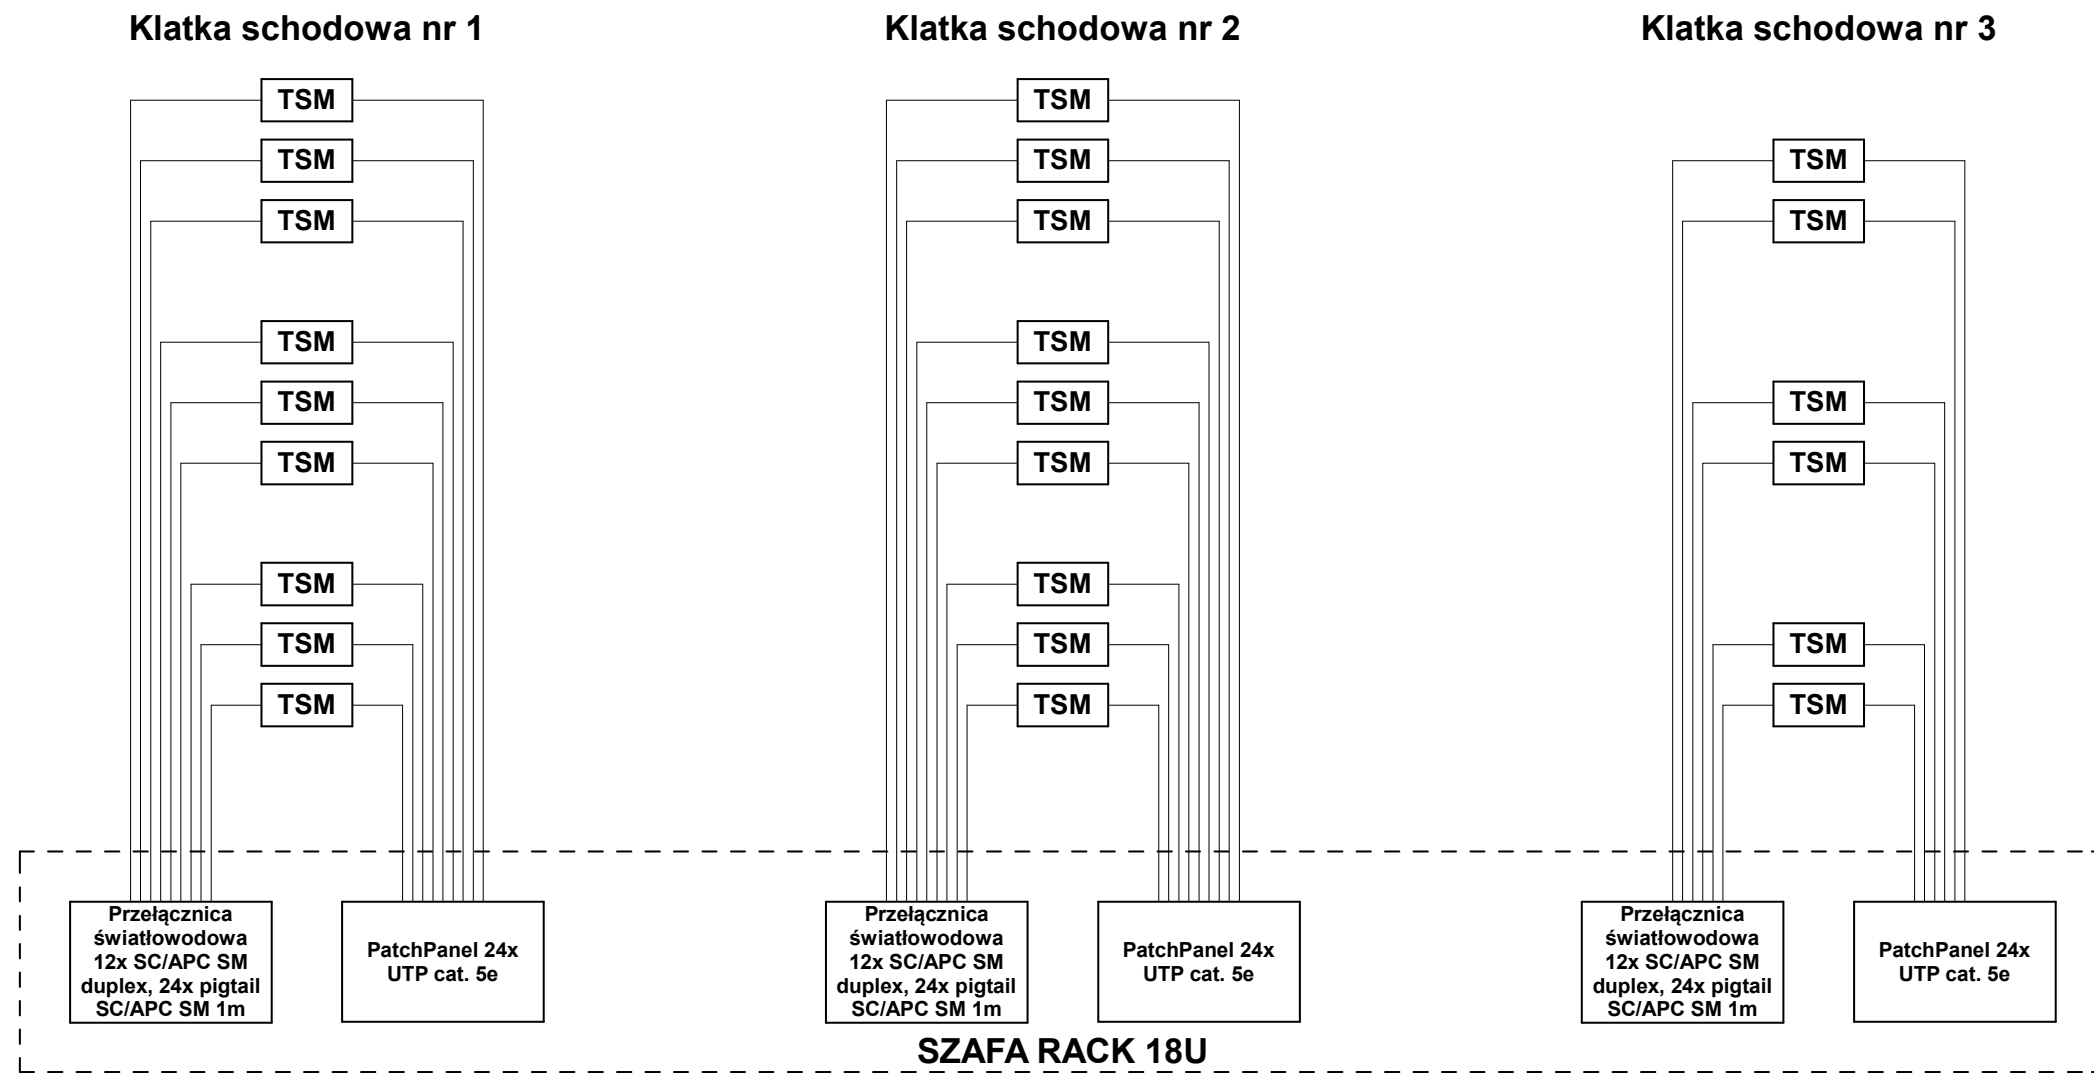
Klatka schodowa nr 1

TSM
TSM
TSM
TSM
TSM
TSM
TSM
TSM
TSM

Przełącznica światłowodowa 12x SC/APC SM duplex, 24x pigtail SC/APC SM 1m

PatchPanel 24x UTP cat. 5e

Klatka schodowa nr 2

TSM
TSM
TSM
TSM
TSM
TSM
TSM
TSM
TSM

Przełącznica światłowodowa 12x SC/APC SM duplex, 24x pigtail SC/APC SM 1m

PatchPanel 24x UTP cat. 5e

Klatka schodowa nr 3

TSM
TSM
TSM
TSM
TSM
TSM

Przełącznica światłowodowa 12x SC/APC SM duplex, 24x pigtail SC/APC SM 1m

PatchPanel 24x UTP cat. 5e

SZAFA RACK 18U